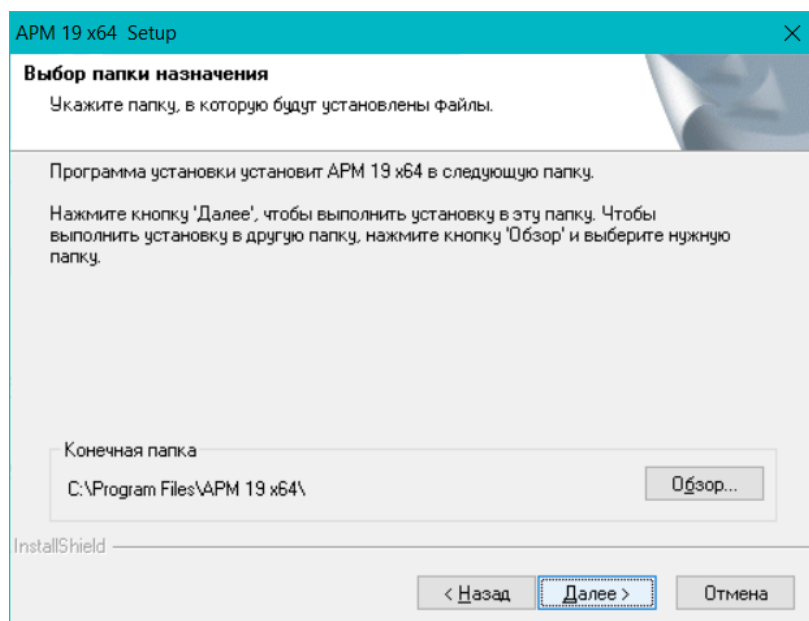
APM 19 x64 Setup

Выбор папки назначения

Укажите папку, в которую будут установлены файлы.

Программа установки установит APM 19 x64 в следующую папку.

Нажмите кнопку 'Далее', чтобы выполнить установку в эту папку. Чтобы выполнить установку в другую папку, нажмите кнопку 'Обзор' и выберите нужную папку.

Конечная папка

C:\Program Files\APM 19 x64\

Обзор...

InstallShield

< Назад

Далее >

Отмена